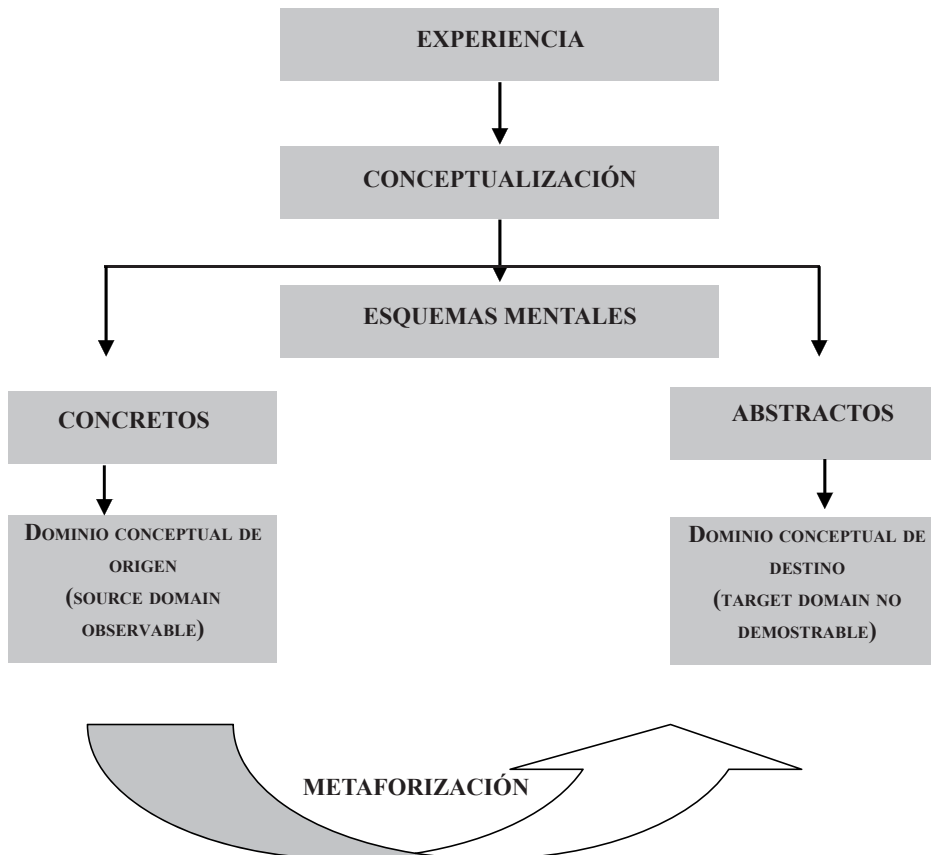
EXPERIENCIA

CONCEPTUALIZACIÓN

ESQUEMAS MENTALES

CONCRETOS

ABSTRACTOS

DOMINIO CONCEPTUAL DE ORIGEN (SOURCE DOMAIN OBSERVABLE)

DOMINIO CONCEPTUAL DE DESTINO (TARGET DOMAIN NO DEMOSTRABLE)

METAFORIZACIÓN